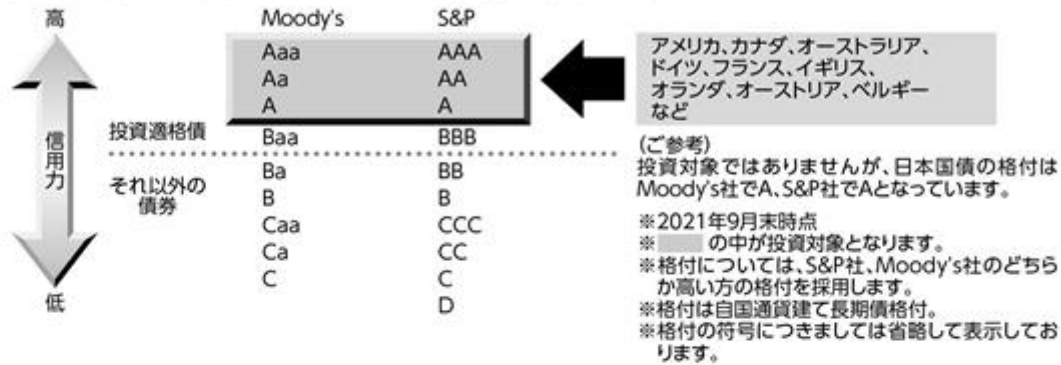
高

信用力

低

| | Moody's | S&P |
|---|---|---|
| | Aaa | AAA |
| | Aa | AA |
| | A | A |
| 投資適格債 | Baa | BBB |
| それ以外の債券 | Ba | BB |
| | B | B |
| | Caa | CCC |
| | Ca | CC |
| | C | C |
| | | D |

アメリカ、カナダ、オーストラリア、ドイツ、フランス、イギリス、オランダ、オーストリア、ベルギーなど

(ご参考)
投資対象ではありませんが、日本国債の格付はMoody's社でA、S&P社でAとなっています。

※2021年9月末時点
※　　の中が投資対象となります。
※格付については、S&P社、Moody's社のどちらか高い方の格付を採用します。
※格付は自国通貨建て長期債格付。
※格付の符号につきましては省略して表示しております。